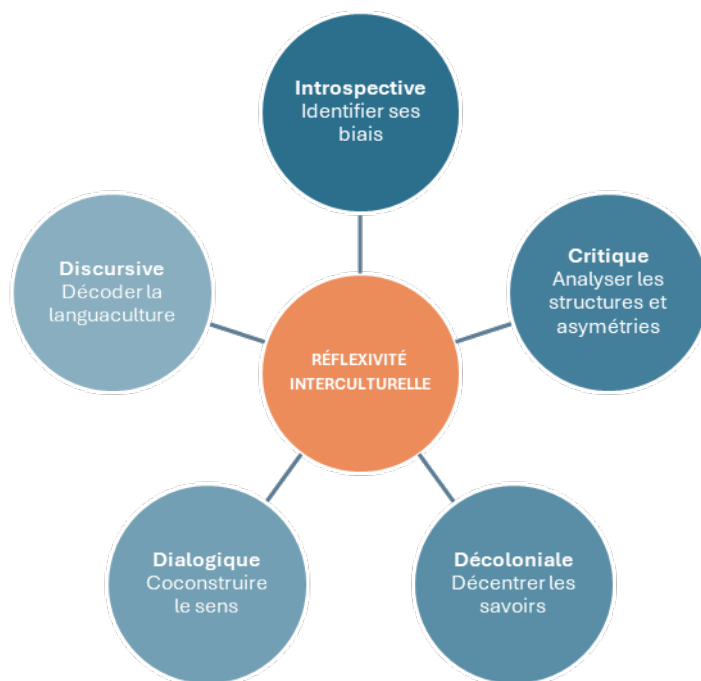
Introspective
Identifier ses biais

Critique
Analyser les structures et asymétries

Discursive
Décoder la languaculture

RÉFLEXIVITÉ INTERCULTURELLE

Dialogique
Coconstruire le sens

Décoloniale
Décentrer les savoirs